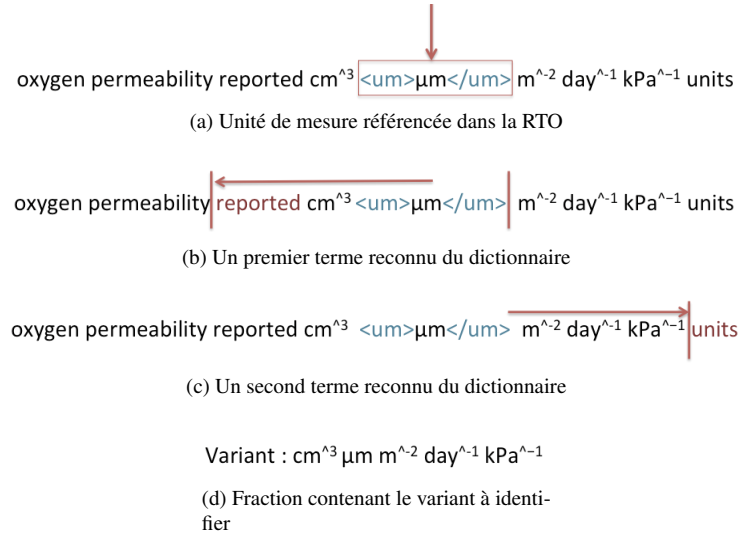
oxygen permeability reported cm^3 <um>µm</um> m^-2 day^-1 kPa^−1 units

(a) Unité de mesure référencée dans la RTO

oxygen permeability reported cm^3 <um>µm</um> m^-2 day^-1 kPa^−1 units

(b) Un premier terme reconnu du dictionnaire

oxygen permeability reported cm^3 <um>µm</um> m^-2 day^-1 kPa^−1 units

(c) Un second terme reconnu du dictionnaire

Variant : cm^3 µm m^-2 day^-1 kPa^−1

(d) Fraction contenant le variant à identifier